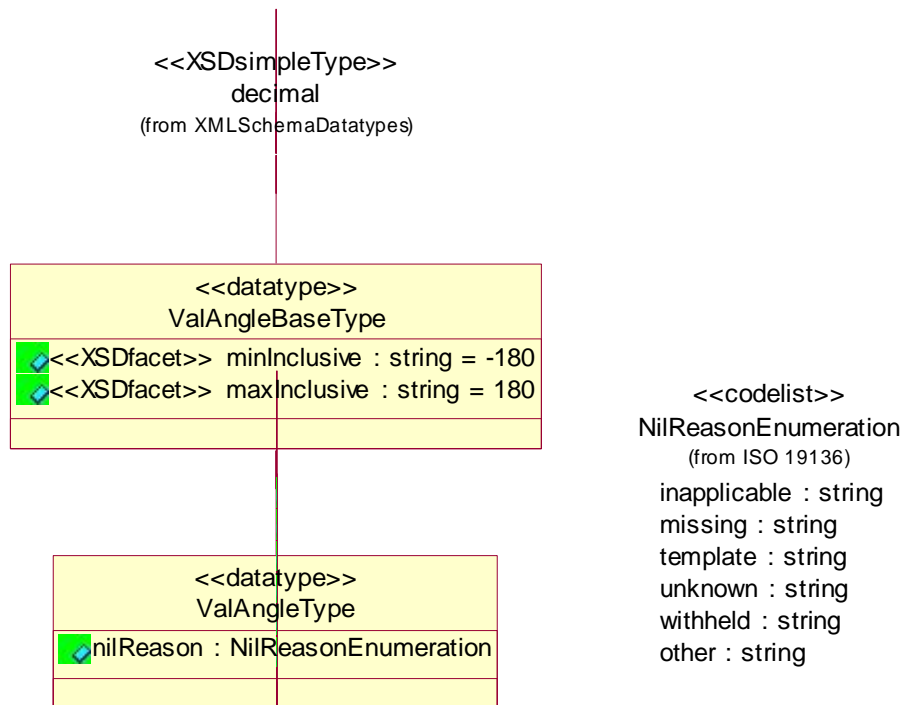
<<XSDsimpleType>>
decimal
(from XMLSchemaDatatypes)

<<datatype>>
ValAngleBaseType

<<XSDfacet>> minInclusive : string = -180
<<XSDfacet>> maxInclusive : string = 180

<<codelist>>
NilReasonEnumeration
(from ISO 19136)

inapplicable : string
missing : string
template : string
unknown : string
withheld : string
other : string

<<datatype>>
ValAngleType

nilReason : NilReasonEnumeration